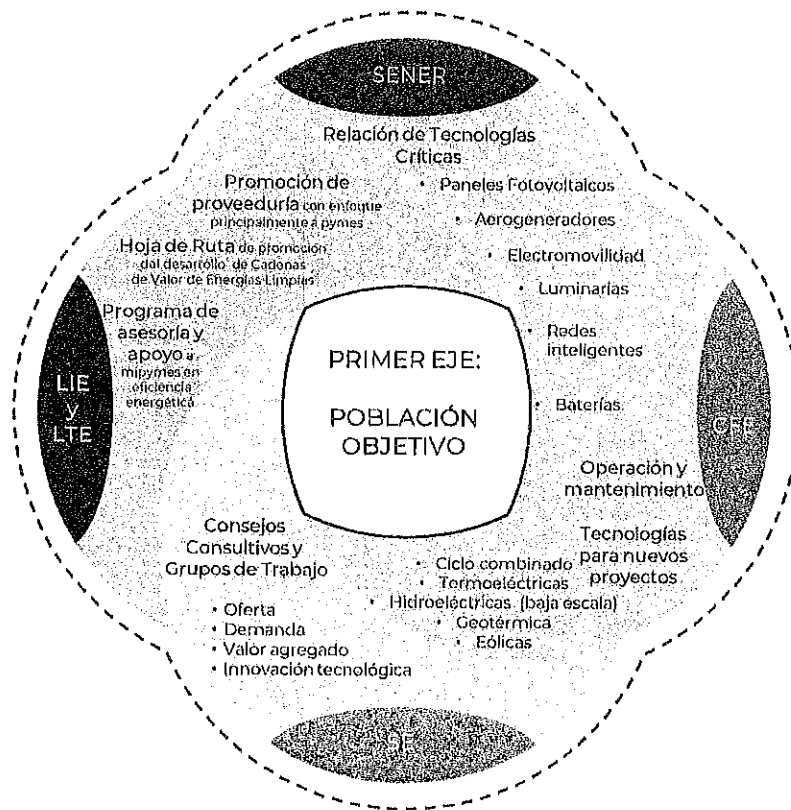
SENER

Relación de Tecnologías Críticas
• Paneles Fotovoltaicos
• Aerogeneradores
• Electromovilidad
• Luminarias
• Redes inteligentes
• Baterías

Promoción de proveeduría con enfoque principalmente a pymes

Hoja de Ruta de promoción del desarrollo de Cadenas de Valor de Energías Limpias

Programa de asesoría y apoyo a mipymes en eficiencia energética

LIE y LTE

PRIMER EJE:

POBLACIÓN OBJETIVO

CFE

Operación y mantenimiento

Tecnologías para nuevos proyectos
• Ciclo combinado
• Termoeléctricas
• Hidroeléctricas (baja escala)
• Geotérmica
• Eólicas

Consejos Consultivos y Grupos de Trabajo
• Oferta
• Demanda
• Valor agregado
• Innovación tecnológica

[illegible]